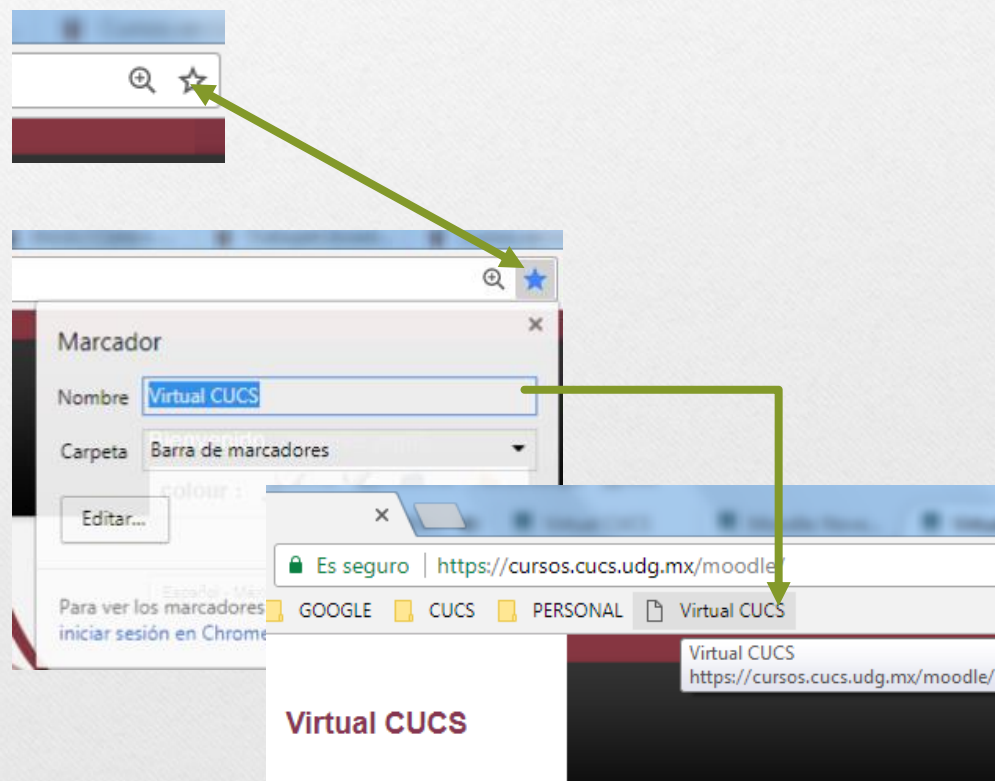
Marcador

Nombre Virtual CUCS

Carpeta Barra de marcadores

Editar...

Para ver los marcadores
iniciar sesión en Chrome

Es seguro | https://cursos.cucs.udg.mx/moodle/

GOOGLE CUCS PERSONAL Virtual CUCS

Virtual CUCS
https://cursos.cucs.udg.mx/moodle/

Virtual CUCS